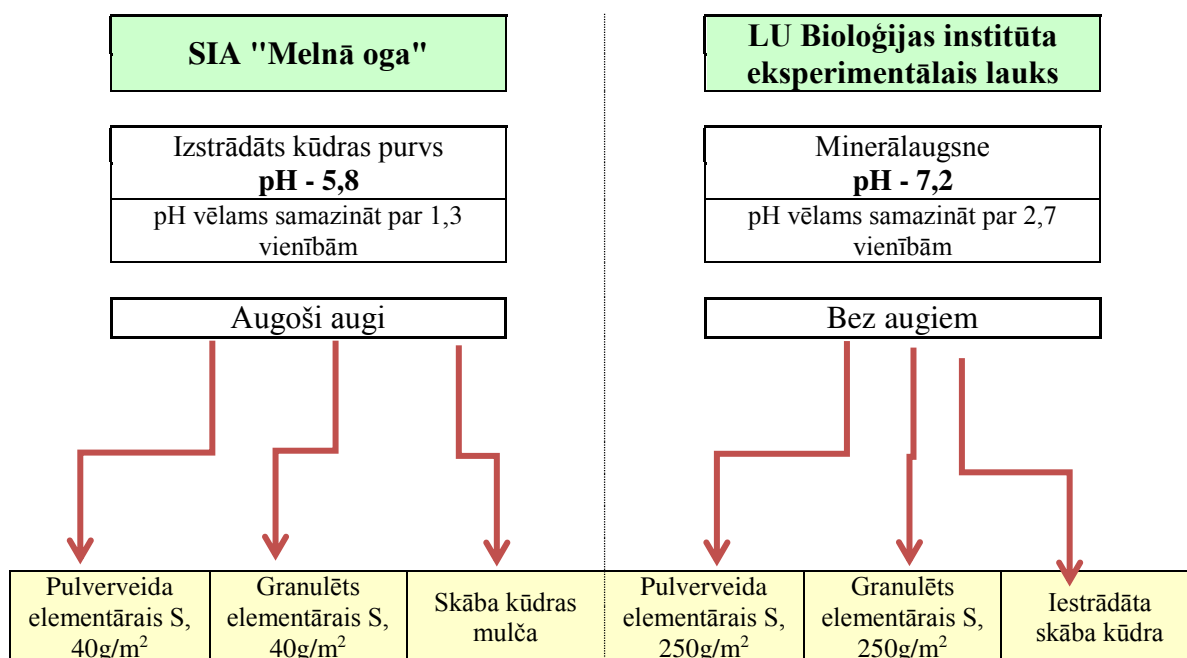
SIA "Melnā oga"

Izstrādāts kūdras purvs
**pH - 5,8**

pH vēlams samazināt par 1,3 vienībām

Augoši augi

LU Bioloģijas institūta eksperimentālais lauks

Minerālaugsne
**pH - 7,2**

pH vēlams samazināt par 2,7 vienībām

Bez augiem

| Pulverveida elementārais S, $40g/m^2$ | Granulēts elementārais S, $40g/m^2$ | Skāba kūdras mulča | Pulverveida elementārais S, $250g/m^2$ | Granulēts elementārais S, $250g/m^2$ | Iestrādāta skāba kūdra |
|---|---|---|---|---|---|